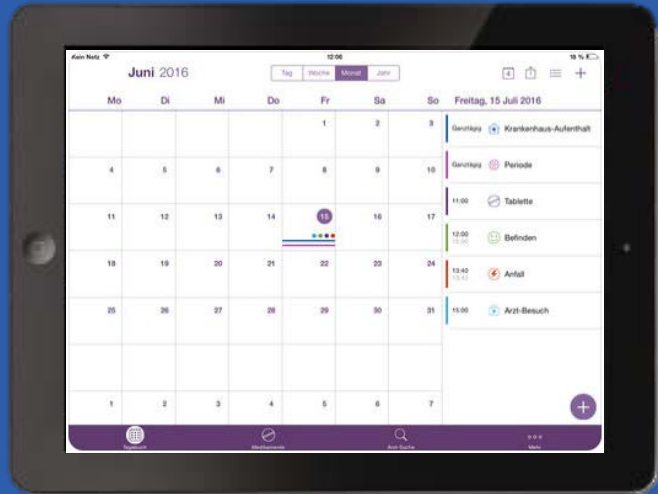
Kein Netz
12:06
18 %
Juni 2016
Tag
Woche
Monat
Jahr
4
Mo
Di
Mi
Do
Fr
Sa
So
Freitag, 15 Juli 2016

| Mo | Di | Mi | Do | Fr | Sa | So |
|---|---|---|---|---|---|---|
| | | | | 1 | 2 | 3 |
| 4 | 5 | 6 | 7 | 8 | 9 | 10 |
| 11 | 12 | 13 | 14 | 15 | 16 | 17 |
| 18 | 19 | 20 | 21 | 22 | 23 | 24 |
| 25 | 26 | 27 | 28 | 29 | 30 | 31 |
| 1 | 2 | 3 | 4 | 5 | 6 | 7 |

Ganztägig Krankenhaus-Aufenthalt
Ganztägig Periode
11:00 Tablette
12:00 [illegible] Befinden
13:40 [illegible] Anfall
15:00 Arzt-Besuch

Tagebuch
Medikamente
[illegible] Suche
Mehr